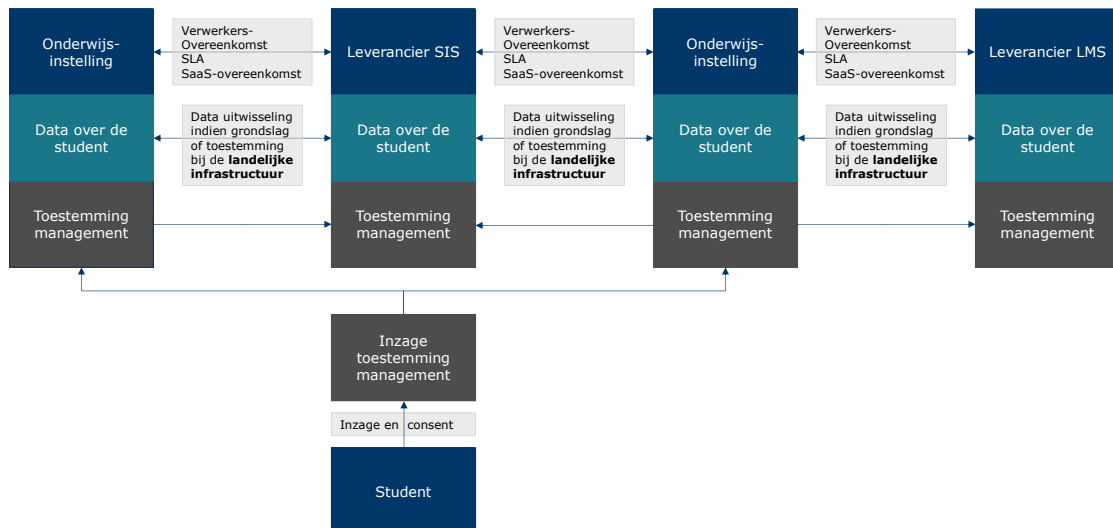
Onderwijs-instelling

Verwerkers-Overeenkomst
SLA
SaaS-overeenkomst

Leverancier SIS

Verwerkers-Overeenkomst
SLA
SaaS-overeenkomst

Onderwijs-instelling

Verwerkers-Overeenkomst
SLA
SaaS-overeenkomst

Leverancier LMS

Data over de student

Data uitwisseling indien grondslag of toestemming bij de **landelijke infrastructuur**

Data over de student

Data uitwisseling indien grondslag of toestemming bij de **landelijke infrastructuur**

Data over de student

Data uitwisseling indien grondslag of toestemming bij de **landelijke infrastructuur**

Data over de student

Toestemming management

Toestemming management

Toestemming management

Toestemming management

Inzage toestemming management

Inzage en consent

Student